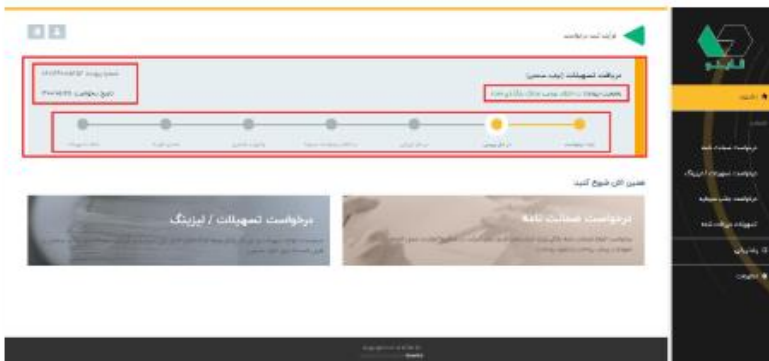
فرآیند ثبت درخواست

درخواست تسهیلات (لیزینگ)

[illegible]

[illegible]

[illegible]

همین الان شروع کنید

درخواست تسهیلات / لیزینگ

درخواست ضمانت نامه

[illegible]

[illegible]

داشبورد

درخواست ضمانت نامه

درخواست تسهیلات / لیزینگ

درخواست چک صیادی

تسهیلات دریافت شده

راه ارتباطی

تنظیمات